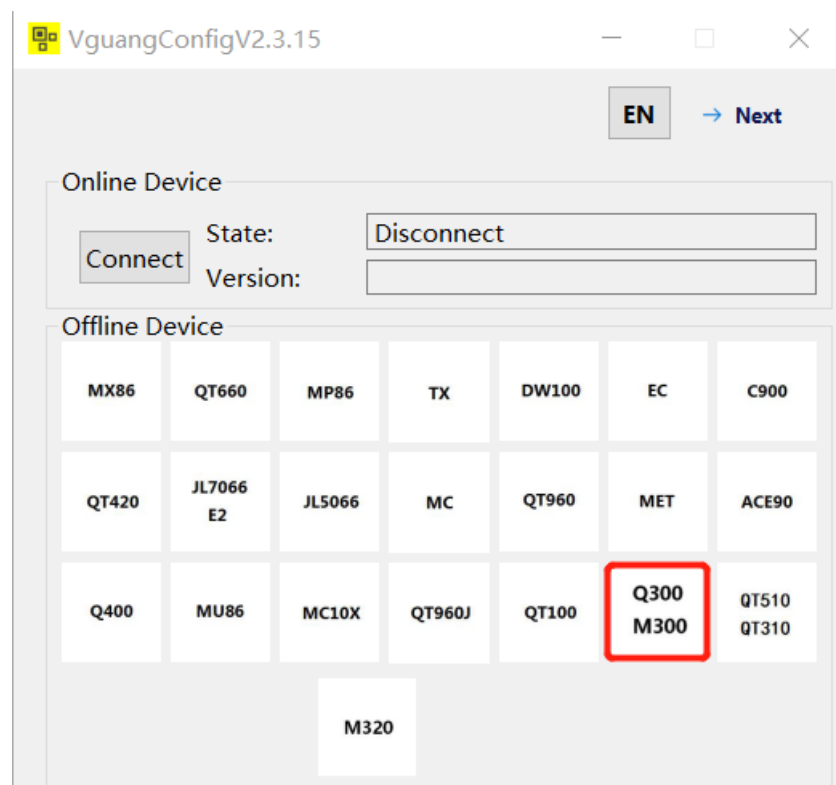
VguangConfigV2.3.15

EN
→ Next

Online Device
Connect
State: Disconnect
Version:

Offline Device
MX86
QT660
MP86
TX
DW100
EC
C900
QT420
JL7066 E2
JL5066
MC
QT960
MET
ACE90
Q400
MU86
MC10X
QT960J
QT100
Q300 M300
QT510 QT310
M320